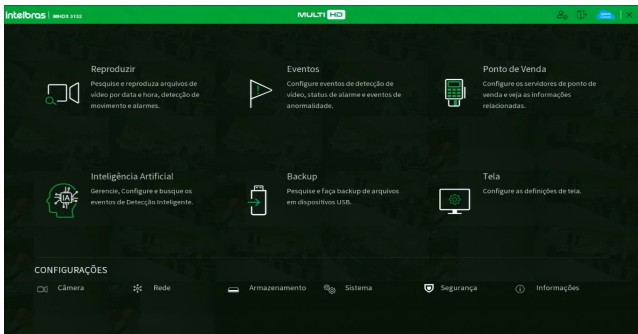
intelbras | MHDX 3132

MULTI HD

Reproduzir
Pesquise e reproduza arquivos de vídeo por data e hora, detecção de movimento e alarmes.

Eventos
Configure eventos de detecção de vídeo, status de alarme e eventos de anormalidade.

Ponto de Venda
Configure os servidores de ponto de venda e veja as informações relacionadas.

IA

Inteligência Artificial
Gerencie, Configure e busque os eventos de Detecção Inteligente.

Backup
Pesquise e faça backup de arquivos em dispositivos USB.

Tela
Configure as definições de tela.

CONFIGURAÇÕES
Câmera
Rede
Armazenamento
Sistema
Segurança
Informações